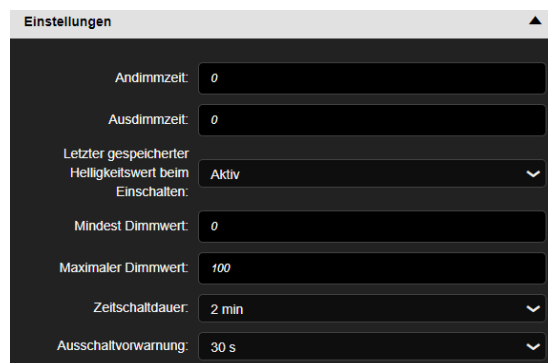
Einstellungen ▲

Andimmzeit: 0

Ausdimmzeit: 0

Letzter gespeicherter Helligkeitswert beim Einschalten: Aktiv

Mindest Dimmwert: 0

Maximaler Dimmwert: 100

Zeitschaltdauer: 2 min

Ausschaltvorwarnung: 30 s